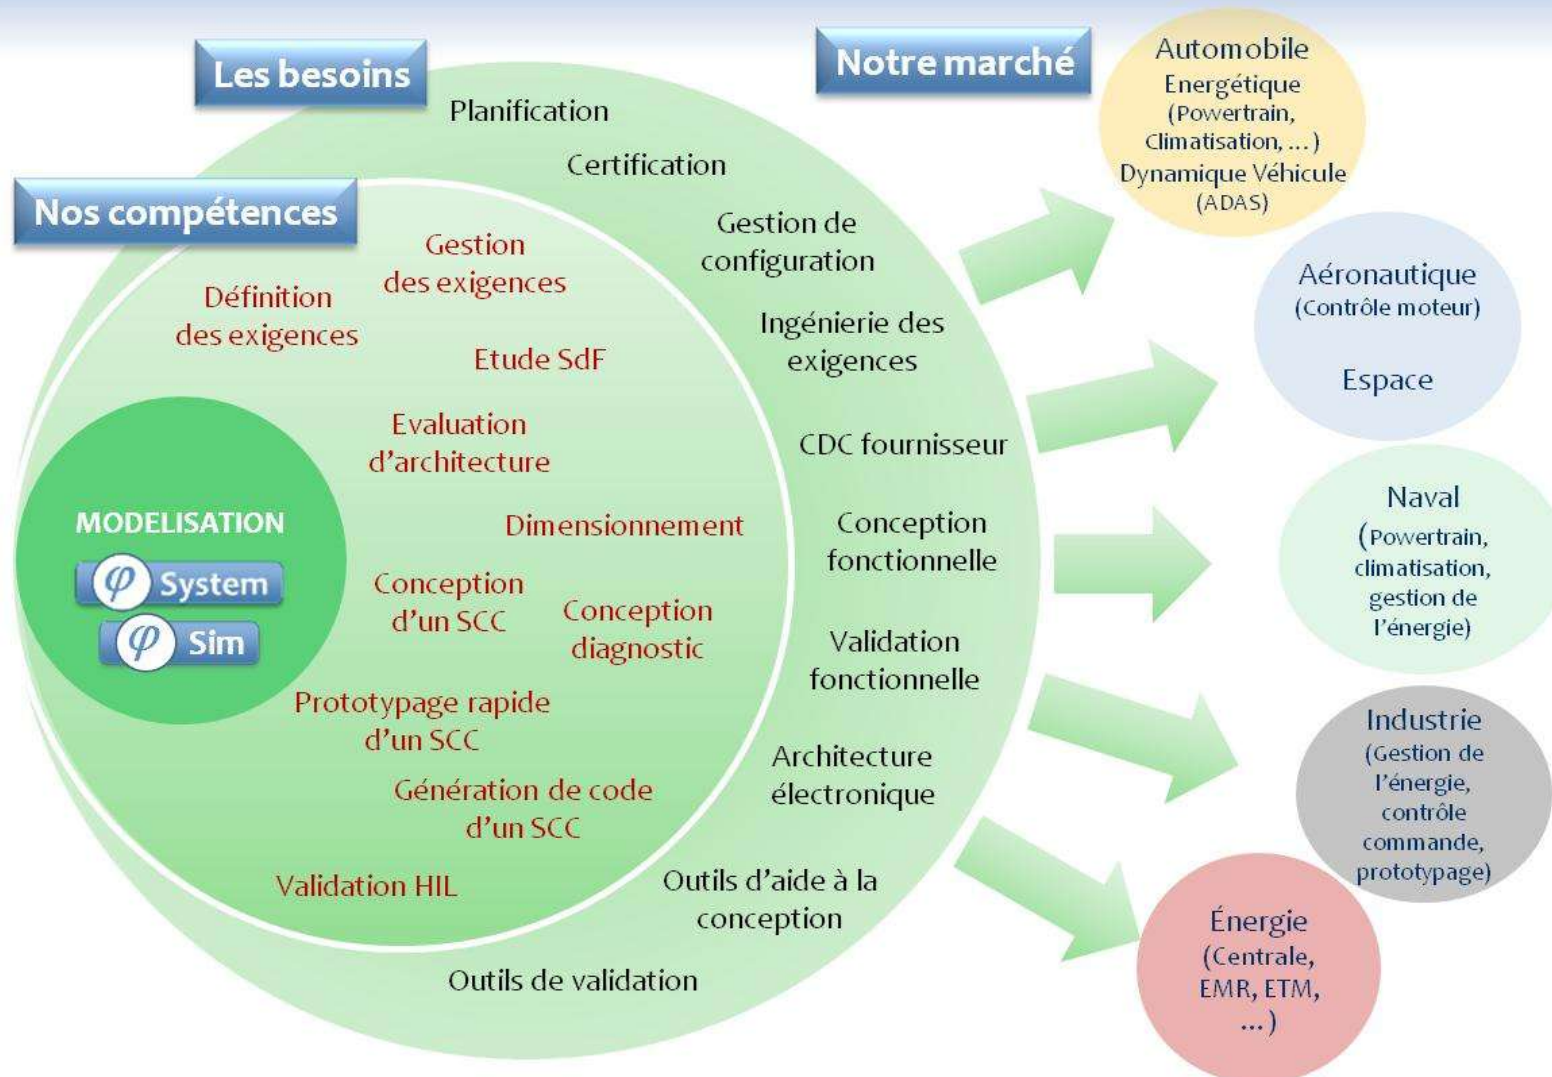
Les besoins

Notre marché

Planification

Certification

Gestion de configuration

Ingénierie des exigences

CDC fournisseur

Conception fonctionnelle

Validation fonctionnelle

Architecture électronique

Outils d'aide à la conception

Outils de validation

Nos compétences

Gestion des exigences

Définition des exigences

Etude SdF

Evaluation d'architecture

Dimensionnement

Conception d'un SCC

Conception diagnostic

Prototypage rapide d'un SCC

Génération de code d'un SCC

Validation HIL

MODELISATION

$\varphi$ System

$\varphi$ Sim

Automobile
Energétique
(Powertrain, Climatisation, ...)
Dynamique Véhicule
(ADAS)

Aéronautique
(Contrôle moteur)

Espace

Naval
(Powertrain, climatisation, gestion de l'énergie)

Industrie
(Gestion de l'énergie, contrôle commande, prototypage)

Énergie
(Centrale, EMR, ETM, ...)